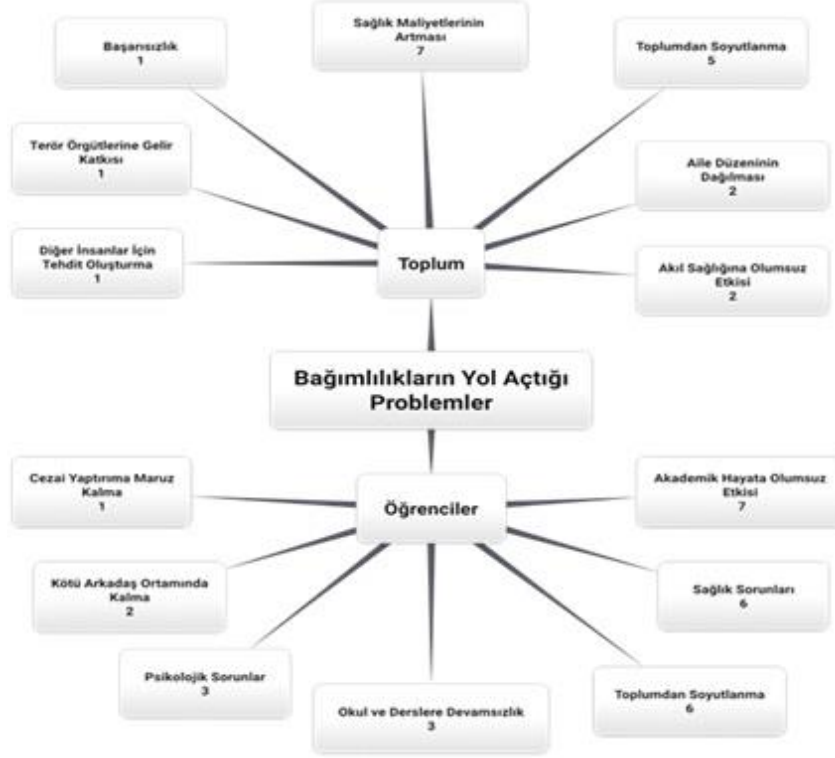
Sağlık Maliyetlerinin Artması
7

Başarısızlık
1

Toplumdan Soyutlanma
5

Terör Örgütlerine Gelir Katkısı
1

Aile Düzeninin Dağılması
2

Diğer İnsanlar İçin Tehdit Oluşturma
1

Toplum

Akıl Sağlığına Olumsuz Etkisi
2

Bağımlılıkların Yol Açtığı Problemler

Cezai Yaptırıma Maruz Kalma
1

Öğrenciler

Akademik Hayata Olumsuz Etkisi
7

Kötü Arkadaş Ortamında Kalma
2

Sağlık Sorunları
6

Psikolojik Sorunlar
3

Okul ve Derslere Devamsızlık
3

Toplumdan Soyutlanma
6